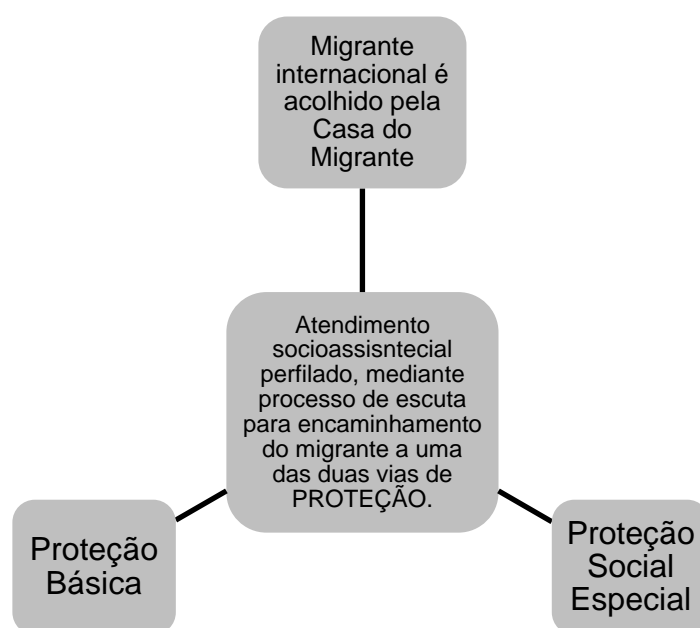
Migrante internacional é acolhido pela Casa do Migrante

Atendimento socioassisntecial perfilado, mediante processo de escuta para encaminhamento do migrante a uma das duas vias de PROTEÇÃO.

Proteção Básica

Proteção Social Especial